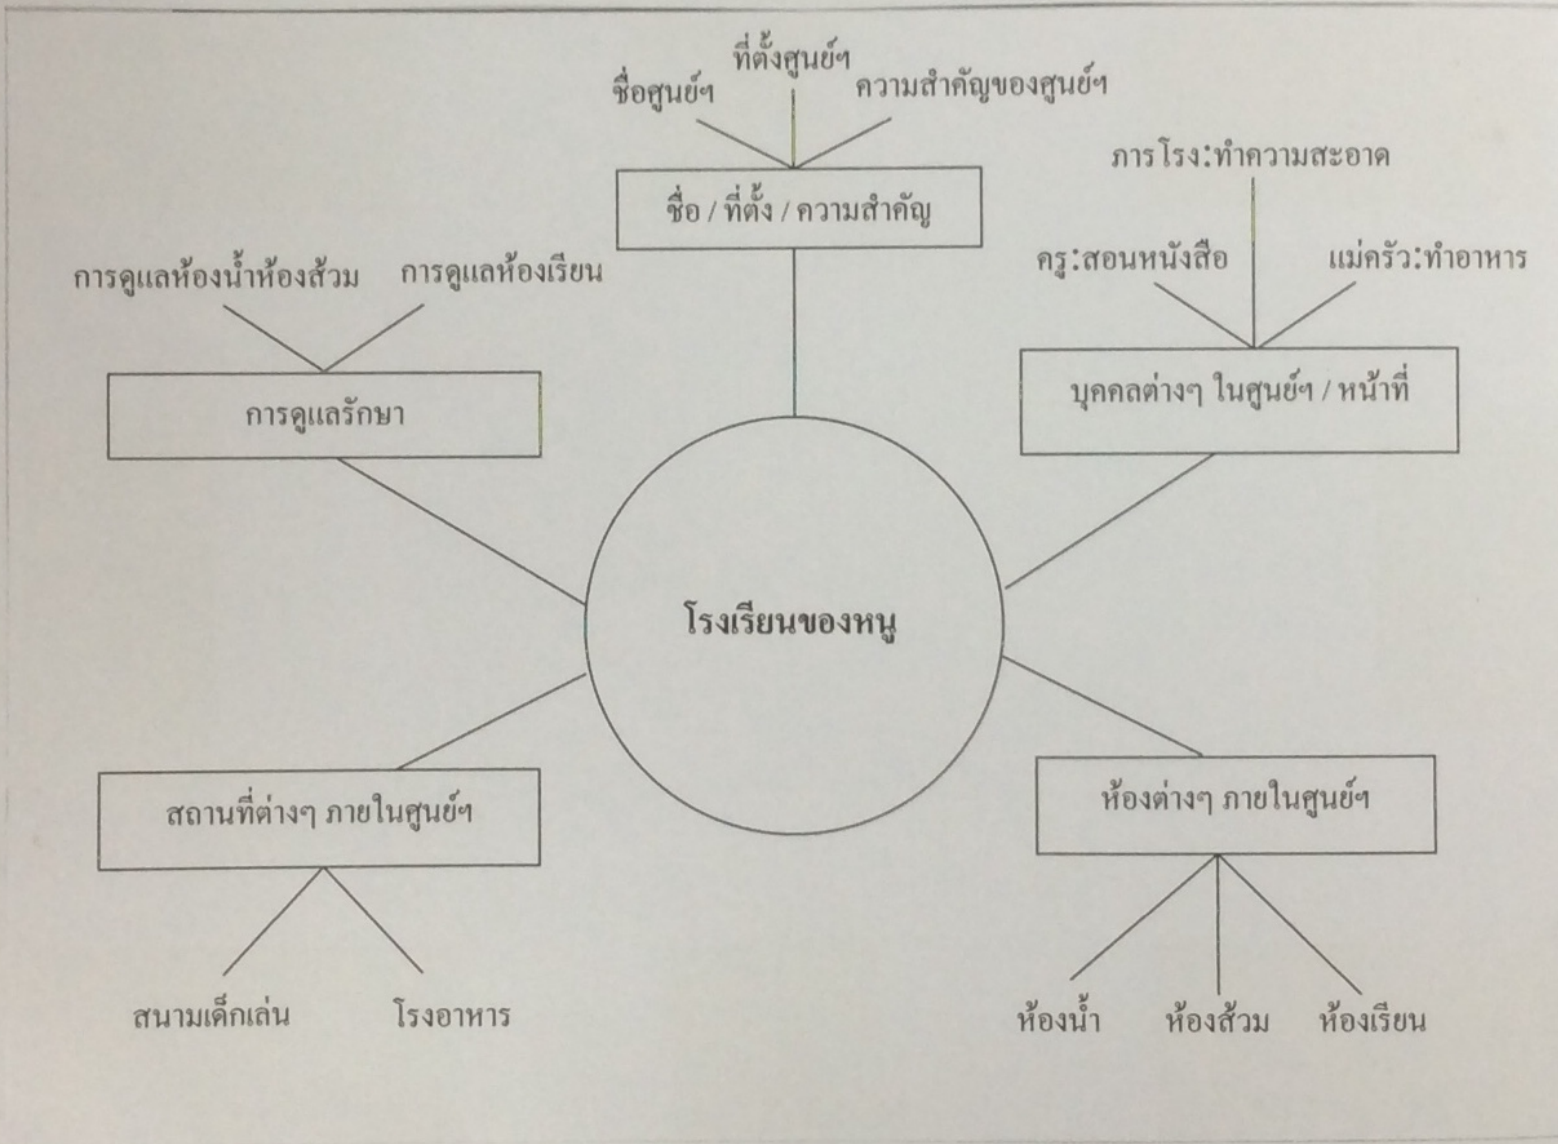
ที่ตั้งศูนย์ฯ

ชื่อศูนย์ฯ

ความสำคัญของศูนย์ฯ

ชื่อ / ที่ตั้ง / ความสำคัญ

ภารโรง:ทำความสะอาด

ครู:สอนหนังสือ

แม่ครัว:ทำอาหาร

บุคคลต่างๆ ในศูนย์ฯ / หน้าที่

การดูแลห้องน้ำห้องส้วม

การดูแลห้องเรียน

การดูแลรักษา

โรงเรียนของหนู

สถานที่ต่างๆ ภายในศูนย์ฯ

สนามเด็กเล่น

โรงอาหาร

ห้องต่างๆ ภายในศูนย์ฯ

ห้องน้ำ

ห้องส้วม

ห้องเรียน